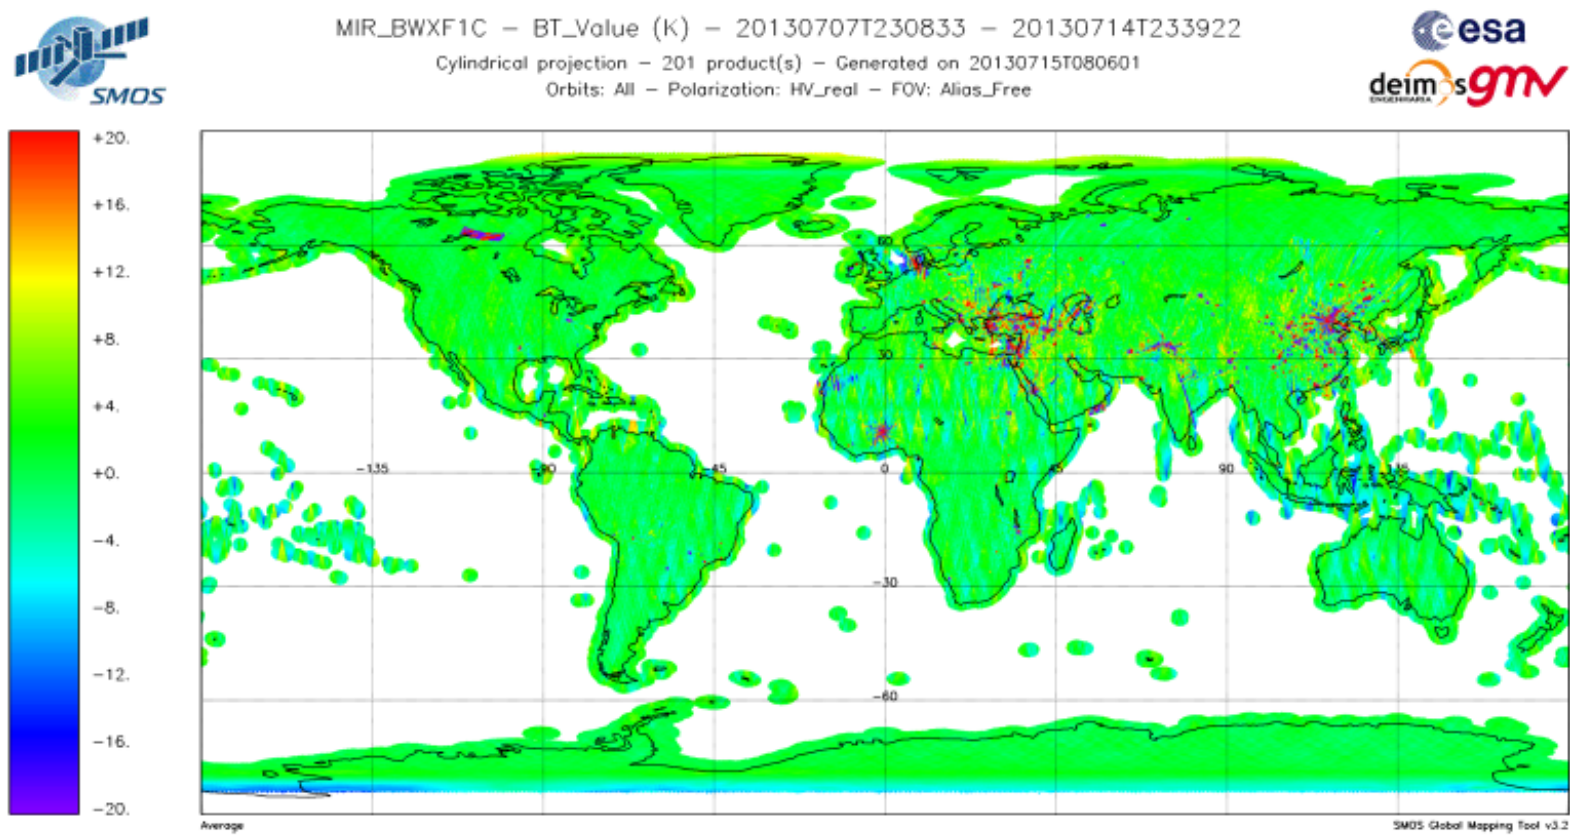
SMOS

MIR_BWXF1C – BT_Value (K) – 20130707T230833 – 20130714T233922
Cylindrical projection – 201 product(s) – Generated on 20130715T080601
Orbits: All – Polarization: HV_real – FOV: Alias_Free

esa
deimos gmv

+20.
+16.
+12.
+8.
+4.
+0.
−4.
−8.
−12.
−16.
−20.

60
30
−135
−90
−45
0
45
90
135
−30
−60

Average

SMOS Global Mapping Tool v3.2